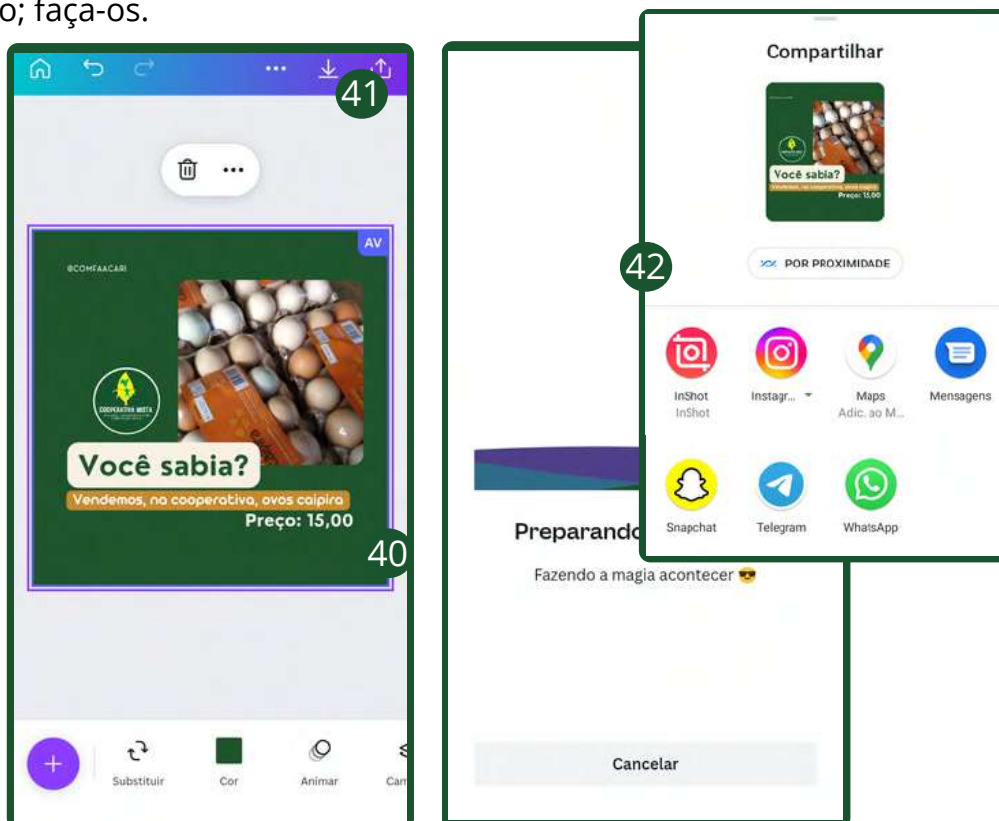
o; faça-os.

41

AV

@COMFAACARI

COOPERATIVA MISTA

Você sabia?

Vendemos, na cooperativa, ovos caipira

Preço: 15,00

40

Substituir

Cor

Animar

Can

Preparando

Fazendo a magia acontecer 😎

Cancelar

Compartilhar

Você sabia?

Preço: 15,00

42

POR PROXIMIDADE

InShot
InShot

Instagr...

Maps
Adic. ao M...

Mensagens

Snapchat

Telegram

WhatsApp